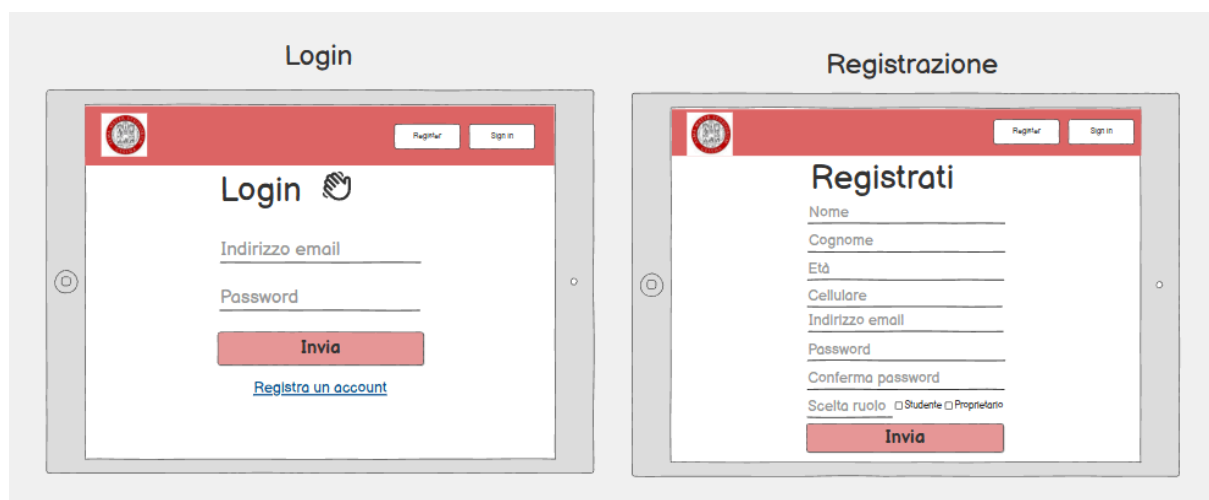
Login

Register Sign in

Login

Indirizzo email

Password

Invia

Registra un account

Registrazione

Register Sign in

Registrati

Nome

Cognome

Età

Cellulare

Indirizzo email

Password

Conferma password

Scelta ruolo ☐ Studente ☐ Proprietario

Invia